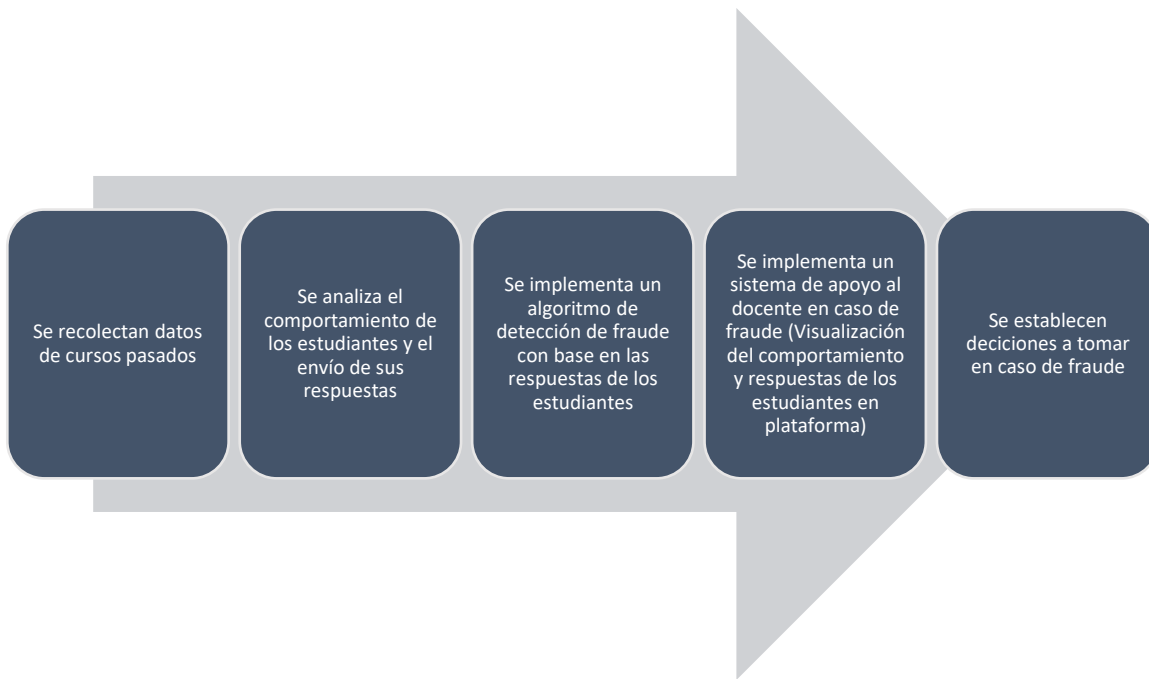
Se recolectan datos de cursos pasados

Se analiza el comportamiento de los estudiantes y el envío de sus respuestas

Se implementa un algoritmo de detección de fraude con base en las respuestas de los estudiantes

Se implementa un sistema de apoyo al docente en caso de fraude (Visualización del comportamiento y respuestas de los estudiantes en plataforma)

Se establecen deciciones a tomar en caso de fraude